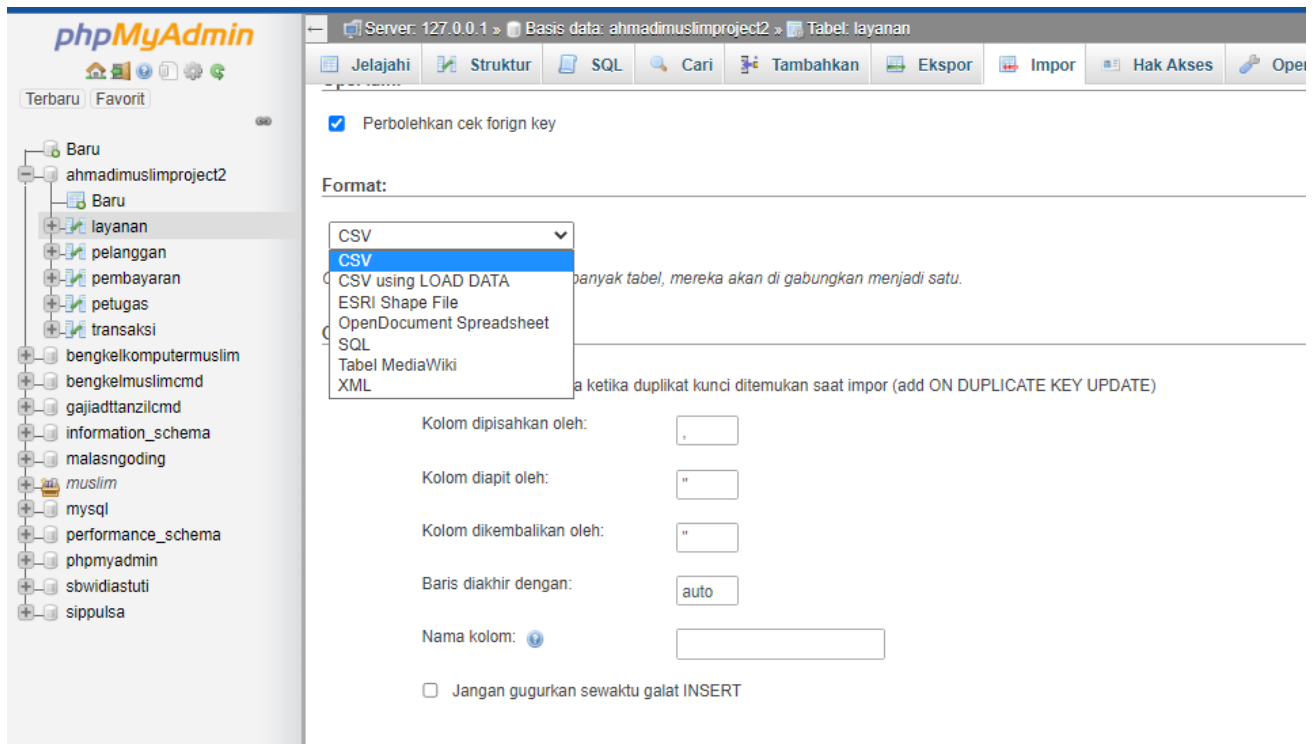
phpMyAdmin

Terbaru Favorit

Baru
ahmadimuslimproject2
Baru
layanan
pelanggan
pembayaran
petugas
transaksi
bengkelkomputermuslim
bengkelmuslimcmd
gajiadttanzilcmd
information_schema
malasngoding
muslim
mysql
performance_schema
phpmyadmin
sbwidiastuti
sippulsa

Server: 127.0.0.1 » Basis data: ahmadimuslimproject2 » Tabel: layanan

Jelajahi Struktur SQL Cari Tambahkan Ekspor Impor Hak Akses Oper

Perbolehkan cek forign key

Format:

CSV

CSV
CSV using LOAD DATA
ESRI Shape File
OpenDocument Spreadsheet
SQL
Tabel MediaWiki
XML

C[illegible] banyak tabel, mereka akan di gabungkan menjadi satu.

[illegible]a ketika duplikat kunci ditemukan saat impor (add ON DUPLICATE KEY UPDATE)

Kolom dipisahkan oleh: ,

Kolom diapit oleh: "

Kolom dikembalikan oleh: "

Baris diakhir dengan: auto

Nama kolom:

Jangan gugurkan sewaktu galat INSERT